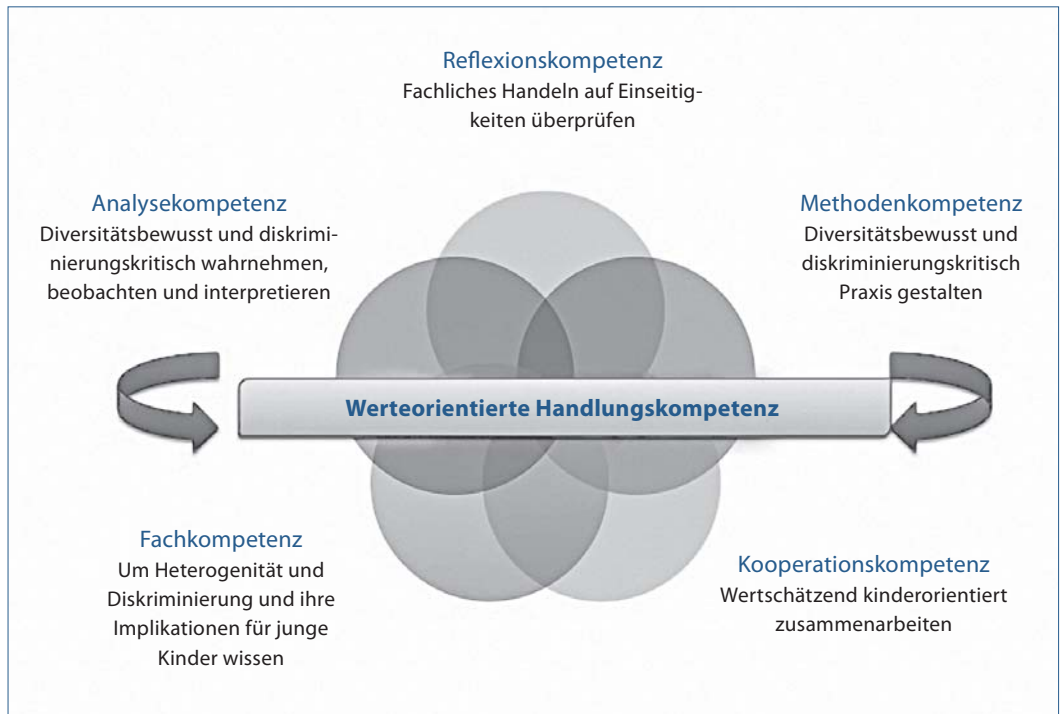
Reflexionskompetenz
Fachliches Handeln auf Einseitigkeiten überprüfen

Analysekompetenz
Diversitätsbewusst und diskriminierungskritisch wahrnehmen, beobachten und interpretieren

Methodenkompetenz
Diversitätsbewusst und diskriminierungskritisch Praxis gestalten

Werteorientierte Handlungskompetenz

Fachkompetenz
Um Heterogenität und Diskriminierung und ihre Implikationen für junge Kinder wissen

Kooperationskompetenz
Wertschätzend kinderorientiert zusammenarbeiten